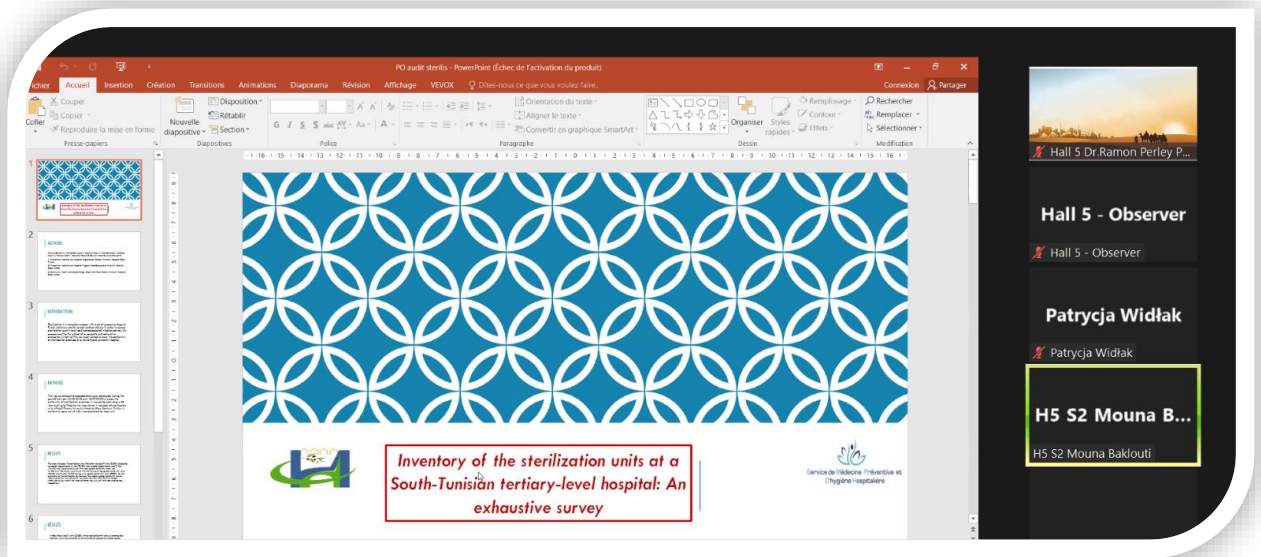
PO audit sterilis - PowerPoint (Échec de l'activation du produit)

Connexion Partager

Fichier Accueil Insertion Création Transitions Animations Diaporama Révision Affichage VEVOX Dites-nous ce que vous voulez faire.

Couper Copier Reproduire la mise en forme Coller Presse-papiers

Nouvelle diapositive Disposition Rétablir Section Diapositives

Police

Orientation du texte Aligner le texte Convertir en graphique SmartArt Paragraphe

Organiser Styles rapides Remplissage Contour Effets Dessin

Rechercher Remplacer Sélectionner Modification

1 2 3 4 5 6

Inventory of the sterilization units at a South-Tunisian tertiary-level hospital: An exhaustive survey

Service de Médecine Préventive et d'hygiène Hospitalière

Hall 5 Dr.Ramon Perley P...

Hall 5 - Observer

Hall 5 - Observer

Patrycja Widłak

Patrycja Widłak

H5 S2 Mouna B...

H5 S2 Mouna Baklouti